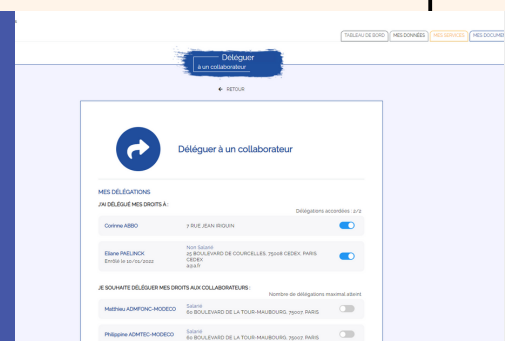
TABLEAU DE BORD | MES DONNÉES | MES SERVICES | MES DOCUM

Déléguer
à un collaborateur

← RETOUR

Déléguer à un collaborateur

MES DÉLÉGATIONS

J'AI DÉLÉGUÉ MES DROITS À :

Délégations accordées : 2/2

Corinne ABBO
7 RUE JEAN IRIQUIN

Eliane PAELINCK
Entrée le 10/01/2022
Non Salarié
25 BOULEVARD DE COURCELLES, 75008 CEDEX, PARIS CEDEX
4942R

JE SOUHAITE DÉLÉGUER MES DROITS AUX COLLABORATEURS :

Nombre de délégations maximal atteint

Matthieu ADMFONC-MODECO
Salarié
60 BOULEVARD DE LA TOUR-MAUBOURG, 75007, PARIS

Philippine ADMTEC-MODECO
Salarié
60 BOULEVARD DE LA TOUR-MAUBOURG, 75007, PARIS